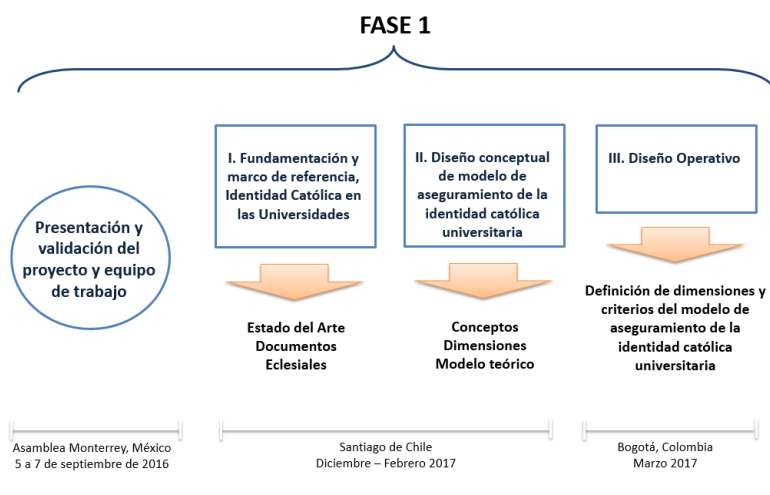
FASE 1

Presentación y validación del proyecto y equipo de trabajo

I. Fundamentación y marco de referencia, Identidad Católica en las Universidades

Estado del Arte
Documentos
Eclesiales

II. Diseño conceptual de modelo de aseguramiento de la identidad católica universitaria

Conceptos
Dimensiones
Modelo teórico

III. Diseño Operativo

Definición de dimensiones y criterios del modelo de aseguramiento de la identidad católica universitaria

Asamblea Monterrey, México
5 a 7 de septiembre de 2016

Santiago de Chile
Diciembre – Febrero 2017

Bogotá, Colombia
Marzo 2017